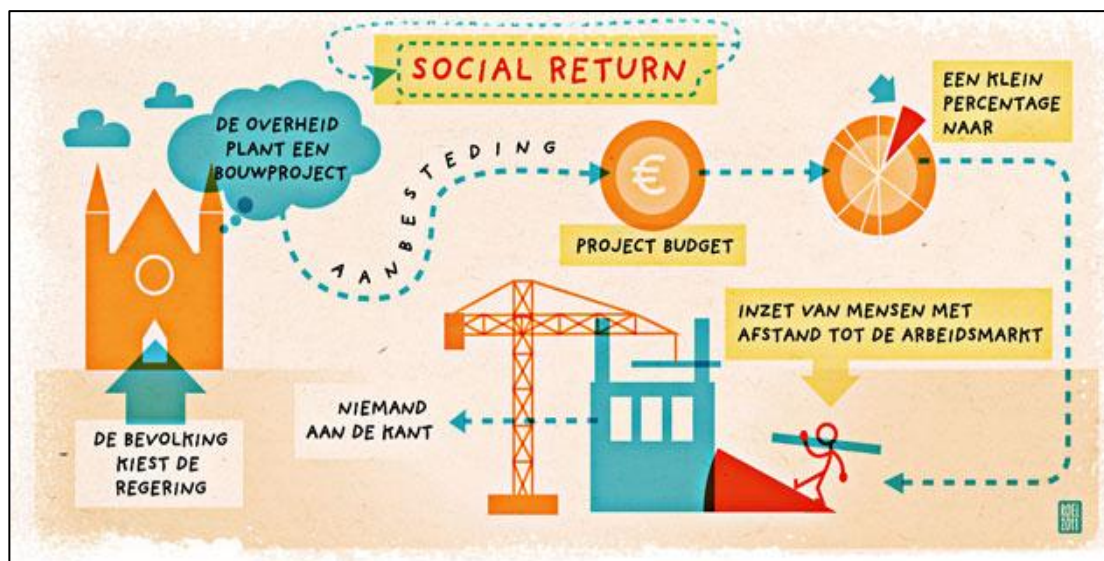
SOCIAL RETURN

DE OVERHEID PLANT EEN BOUWPROJECT

AANBESTEDING

€

PROJECT BUDGET

EEN KLEIN PERCENTAGE NAAR

INZET VAN MENSEN MET AFSTAND TOT DE ARBEIDSMARKT

NIEMAND AAN DE KANT

DE BEVOLKING KIEST DE REGERING

ROEL 2011